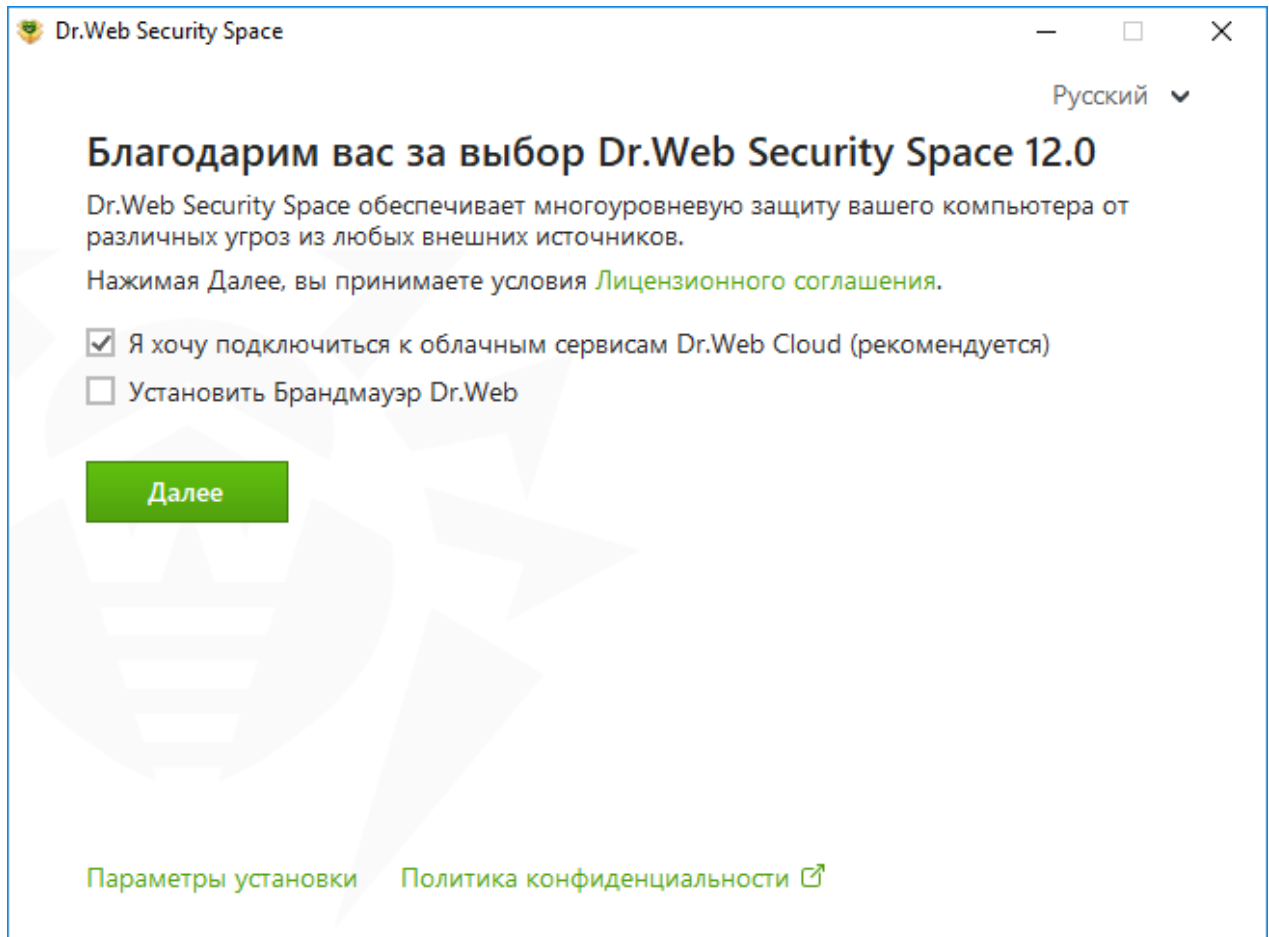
Dr.Web Security Space

Русский

Благодарим вас за выбор Dr.Web Security Space 12.0

Dr.Web Security Space обеспечивает многоуровневую защиту вашего компьютера от различных угроз из любых внешних источников.

Нажимая Далее, вы принимаете условия Лицензионного соглашения.

☑ Я хочу подключиться к облачным сервисам Dr.Web Cloud (рекомендуется)

☐ Установить Брандмауэр Dr.Web

Далее

Параметры установки Политика конфиденциальности